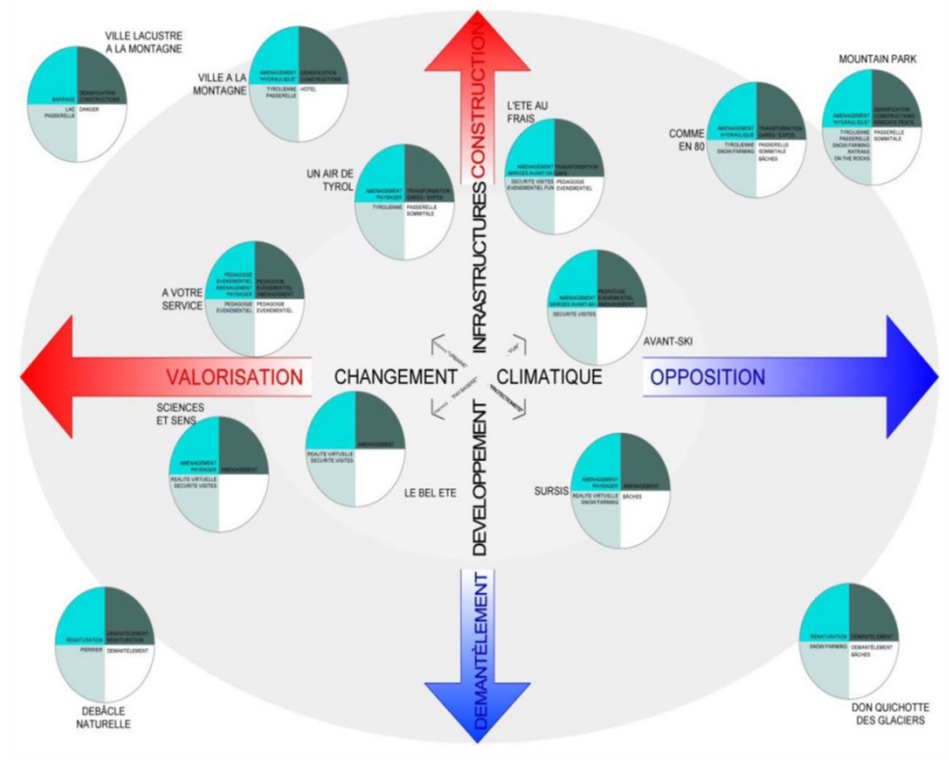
VILLE LACUSTRE A LA MONTAGNE

BARRAGE | DENSIFICATION CONSTRUCTIONS
LAC PASSERELLE | DANGER

VILLE A LA MONTAGNE

AMENAGEMENT "HYDRAULIQUE" | DENSIFICATION CONSTRUCTIONS
TYROLIENNE PASSERELLE | HOTEL

INFRASTRUCTURES CONSTRUCTION

L'ETE AU FRAIS

AMENAGEMENT BAREGES AVANT-SKI | TRANSFORMATION GARES
SECURITE VISITES EVENEMENTIEL FUN | PEDAGOGIE EVENEMENTIEL

COMME EN 80

AMENAGEMENT HYDRAULIQUE | TRANSFORMATION GARES - EXPOS
TYROLIENNE SNOW-FARMING | PASSERELLE SOMMITALE BÂCHES

MOUNTAIN PARK

AMENAGEMENT "HYDRAULIQUE" | DENSIFICATION CONSTRUCTIONS
TYROLIENNE PASSERELLE SNOW-FARMING MATRING ON THE ROCKS | PASSERELLE SOMMITALE

UN AIR DE TYROL

AMENAGEMENT PAYSAGER | TRANSFORMATION GARES - EXPOS
TYROLIENNE | PASSERELLE SOMMITALE

A VOTRE SERVICE

PEDAGOGIE EVENEMENTIEL AMENAGEMENT PAYSAGER | PEDAGOGIE EVENEMENTIEL AMENAGEMENT
PEDAGOGIE EVENEMENTIEL | PEDAGOGIE EVENEMENTIEL

PEDAGOGIE EVENEMENTIEL AMENAGEMENT BAREGES AVANT-SKI | PEDAGOGIE EVENEMENTIEL AMENAGEMENT
SECURITE VISITES

AVANT-SKI

VALORISATION

CHANGEMENT

CLIMATIQUE

OPPOSITION

SCIENCES ET SENS

AMENAGEMENT PAYSAGER | AMENAGEMENT
REALITE VIRTUELLE SECURITE VISITES

AMENAGEMENT
REALITE VIRTUELLE SECURITE VISITES

LE BEL ETE

DEVELOPPEMENT

SURSIS

AMENAGEMENT PAYSAGER | AMENAGEMENT
REALITE VIRTUELLE SNOW-FARMING | BÂCHES

RENATURATION | DEMANTÈLEMENT RENATURATION
PIERRIER | DEMANTÈLEMENT

DEBÂCLE NATURELLE

DEMANTÈLEMENT

RENATURATION | DEMANTÈLEMENT
SNOW-FARMING | DEMANTÈLEMENT BÂCHES

DON QUICHOTTE DES GLACIERS